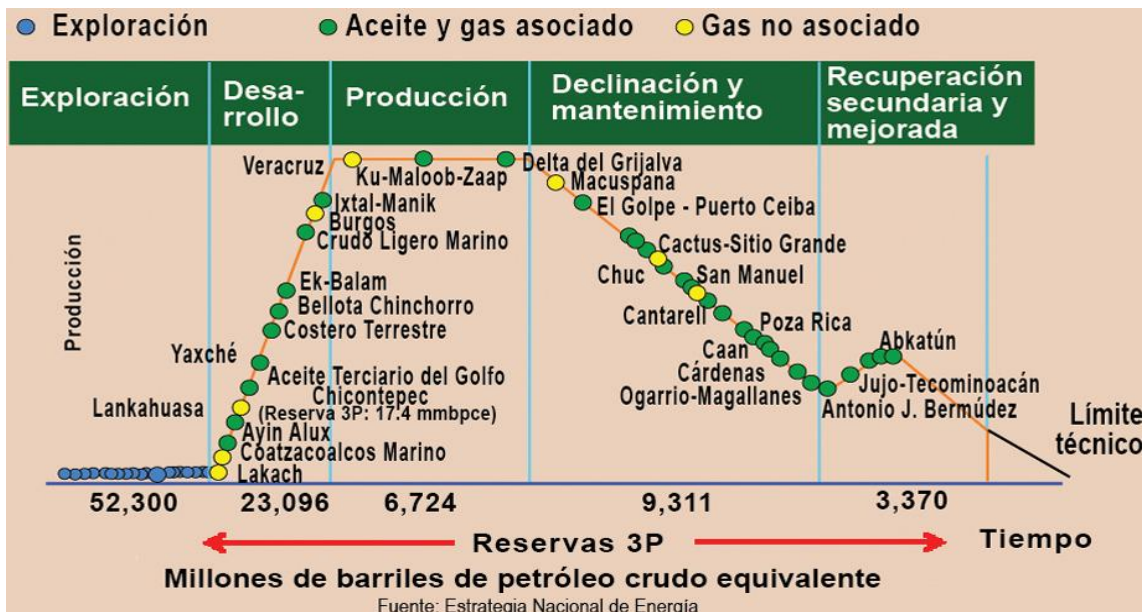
Exploración Aceite y gas asociado Gas no asociado

| Exploración | Desarrollo | Producción | Declinación y mantenimiento | Recuperación secundaria y mejorada |
|---|---|---|---|---|

Producción

Veracruz
Ku-Maloob-Zaap
Delta del Grijalva
Macuspana
El Golpe - Puerto Ceiba
Ixtal-Manik
Burgos
Crudo Ligero Marino
Cactus-Sitio Grande
Chuc
San Manuel
Ek-Balam
Bellota Chinchorro
Costero Terrestre
Cantarell
Poza Rica
Abkatún
Yaxché
Caan
Cárdenas
Aceite Terciario del Golfo
Chicontepec
(Reserva 3P: 17.4 mmbpce)
Jujo-Tecominoacán
Ogarrio-Magallanes
Antonio J. Bermúdez
Lankahuasa
Ayin Alux
Coatzacoalcos Marino
Lakach
Límite técnico

52,300 23,096 6,724 9,311 3,370

Reservas 3P
Tiempo

Millones de barriles de petróleo crudo equivalente
Fuente: Estrategia Nacional de Energía